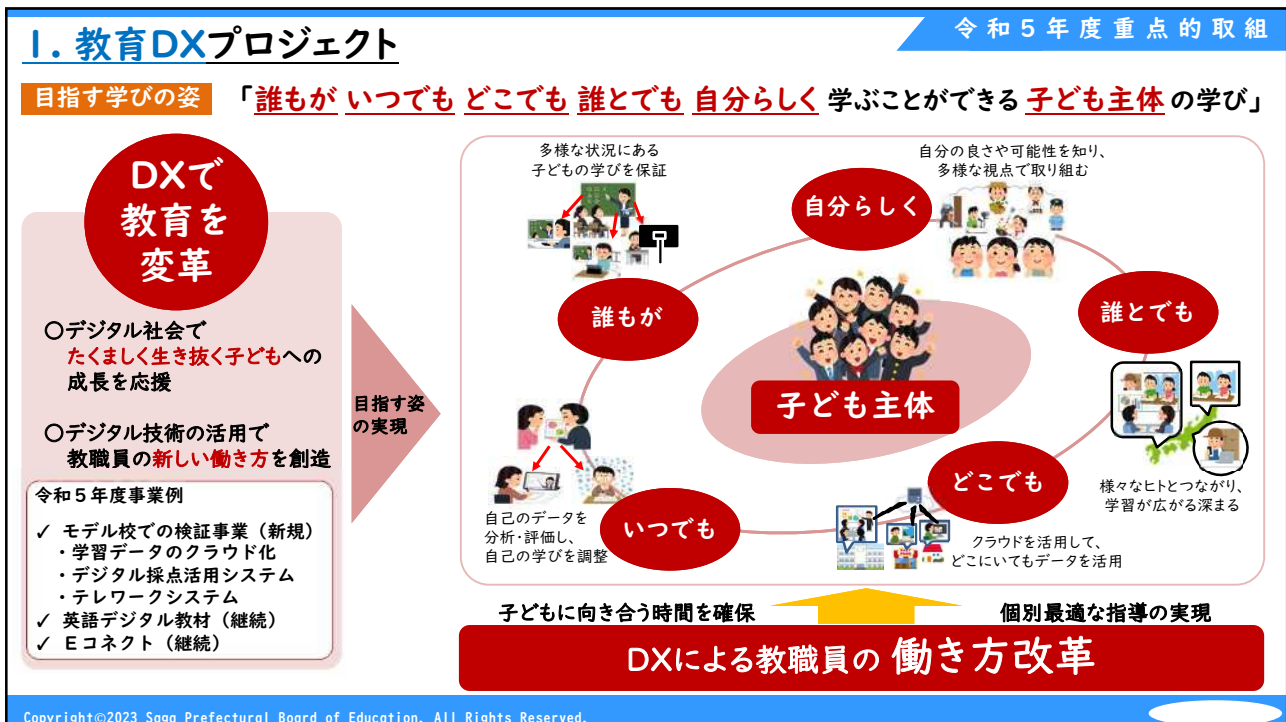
Ⅰ．教育DXプロジェクト

令和５年度重点的取組

目指す学びの姿

「誰もが いつでも どこでも 誰とでも 自分らしく 学ぶことができる 子ども主体 の学び」

DXで教育を変革

〇デジタル社会で たくましく生き抜く子どもへの成長を応援

〇デジタル技術の活用で 教職員の新しい働き方を創造

令和５年度事業例

✓ モデル校での検証事業（新規）
・学習データのクラウド化
・デジタル採点活用システム
・テレワークシステム
✓ 英語デジタル教材（継続）
✓ Ｅコネクト（継続）

目指す姿の実現

多様な状況にある子どもの学びを保証

自分の良さや可能性を知り、多様な視点で取り組む

自分らしく

誰もが

誰とでも

子ども主体

様々なヒトとつながり、学習が広がる深まる

どこでも

自己のデータを分析・評価し、自己の学びを調整

いつでも

クラウドを活用して、どこにいてもデータを活用

子どもに向き合う時間を確保

個別最適な指導の実現

DXによる教職員の 働き方改革

Copyright©2023 Saga Prefectural Board of Education. All Rights Reserved.